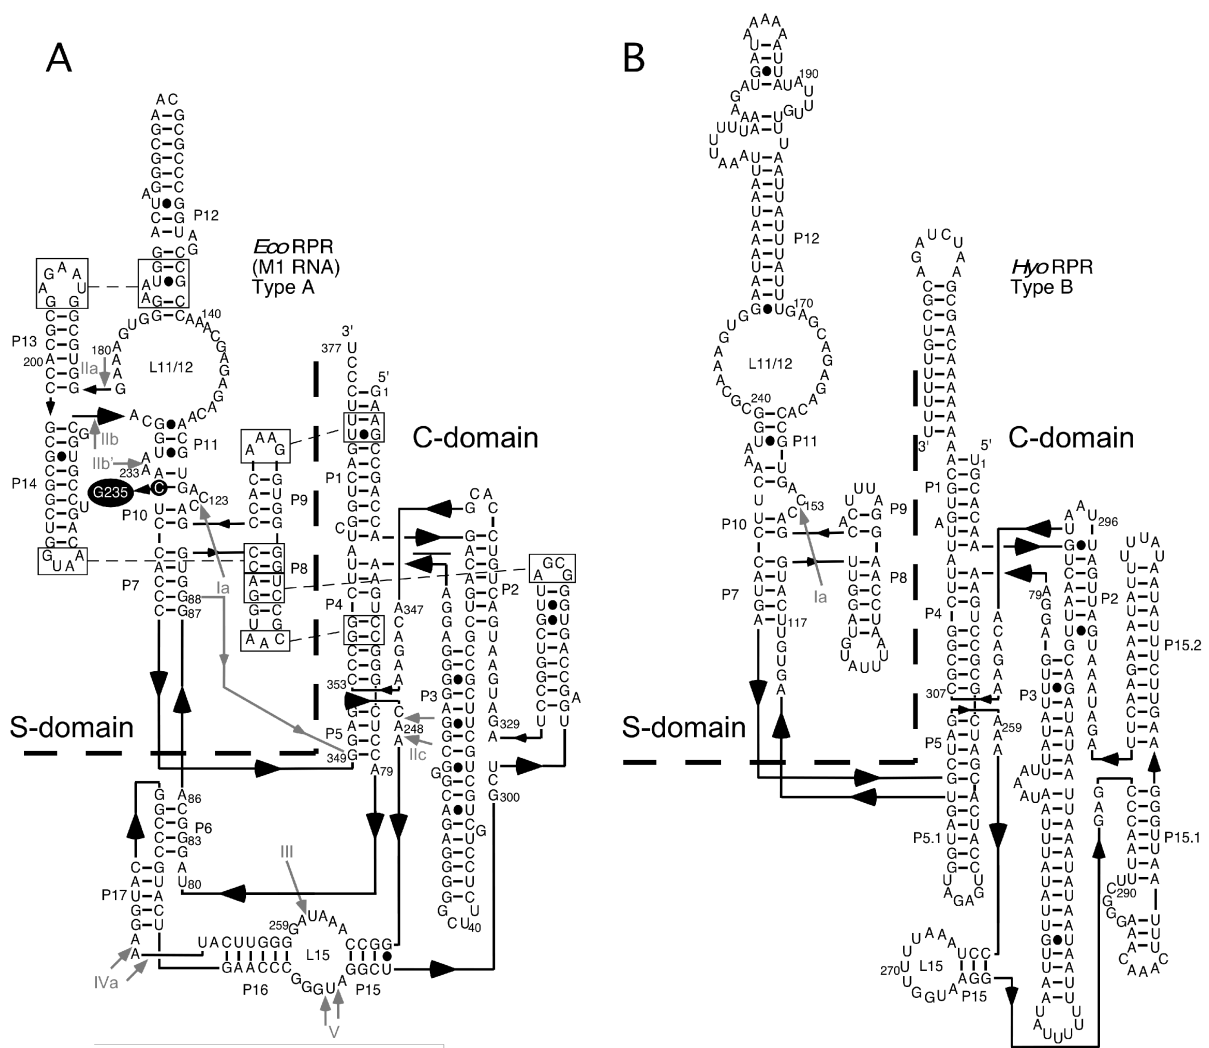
A

B

*Eco* RPR
(M1 RNA)
Type A

*Hyo* RPR
Type B

P12
P13
P14
P11
P10
P9
P8
P7
P4
P1
P2
P3
P5
P6
P17
P16
P15
L15
L11/12

C-domain
S-domain

IIa
IIb
IIb'
Ia
IIc
III
IVa
V

G235
C

3'
5'
377
1
140
180
200
233
123
88
87
347
353
349
248
79
329
86
83
80
259
300
40

P12
L11/12
P11
P10
P9
P8
P7
P4
P1
P2
P3
P5
P5.1
P15
L15
P15.1
P15.2
C-domain
S-domain
Ia

190
170
240
153
117
3'
5'
1
296
79
307
259
290
270